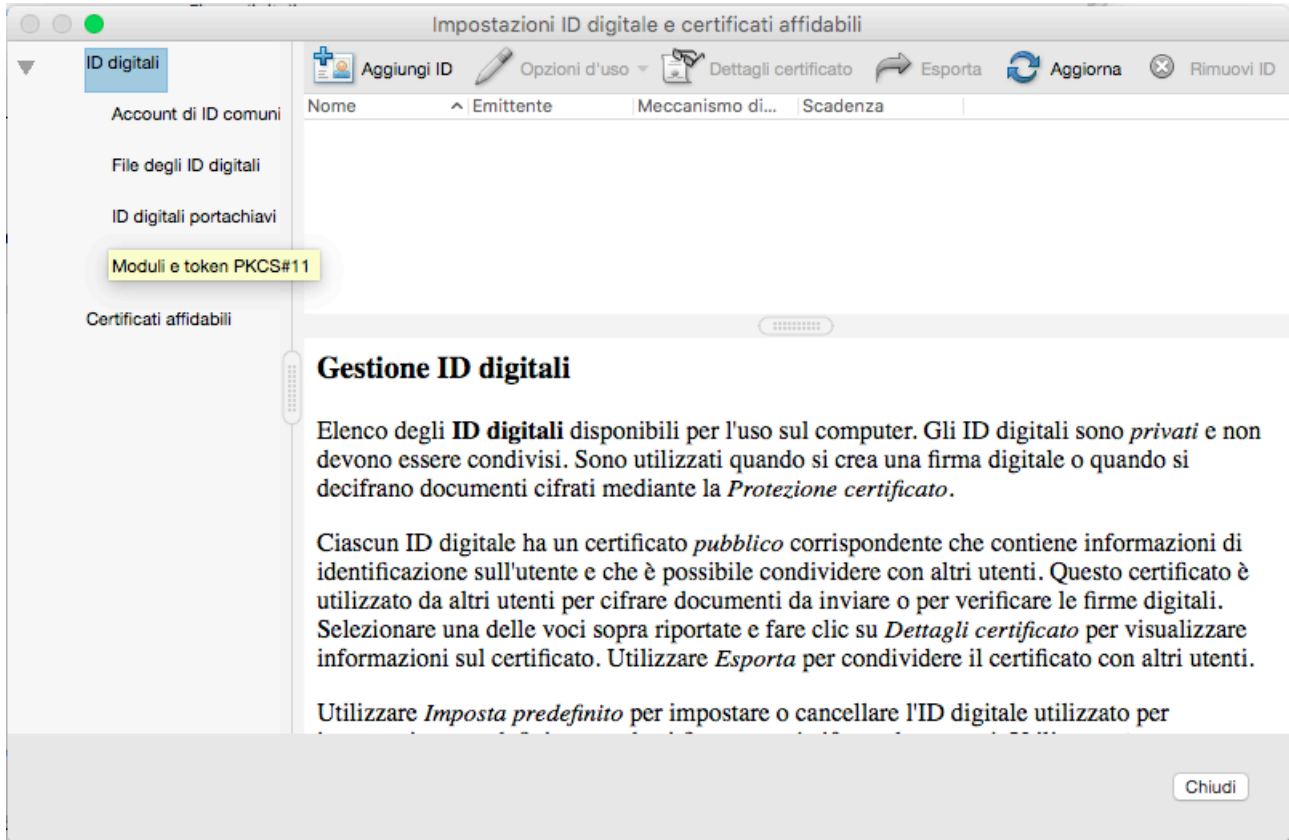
Impostazioni ID digitale e certificati affidabili

ID digitali

Account di ID comuni

File degli ID digitali

ID digitali portachiavi

Moduli e token PKCS#11

Certificati affidabili

Aggiungi ID | Opzioni d'uso | Dettagli certificato | Esporta | Aggiorna | Rimuovi ID

| Nome | Emittente | Meccanismo di... | Scadenza |
|---|---|---|---|

Gestione ID digitali

Elenco degli **ID digitali** disponibili per l'uso sul computer. Gli ID digitali sono *privati* e non devono essere condivisi. Sono utilizzati quando si crea una firma digitale o quando si decifrano documenti cifrati mediante la *Protezione certificato*.

Ciascun ID digitale ha un certificato *pubblico* corrispondente che contiene informazioni di identificazione sull'utente e che è possibile condividere con altri utenti. Questo certificato è utilizzato da altri utenti per cifrare documenti da inviare o per verificare le firme digitali. Selezionare una delle voci sopra riportate e fare clic su *Dettagli certificato* per visualizzare informazioni sul certificato. Utilizzare *Esporta* per condividere il certificato con altri utenti.

Utilizzare *Imposta predefinito* per impostare o cancellare l'ID digitale utilizzato per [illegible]

Chiudi